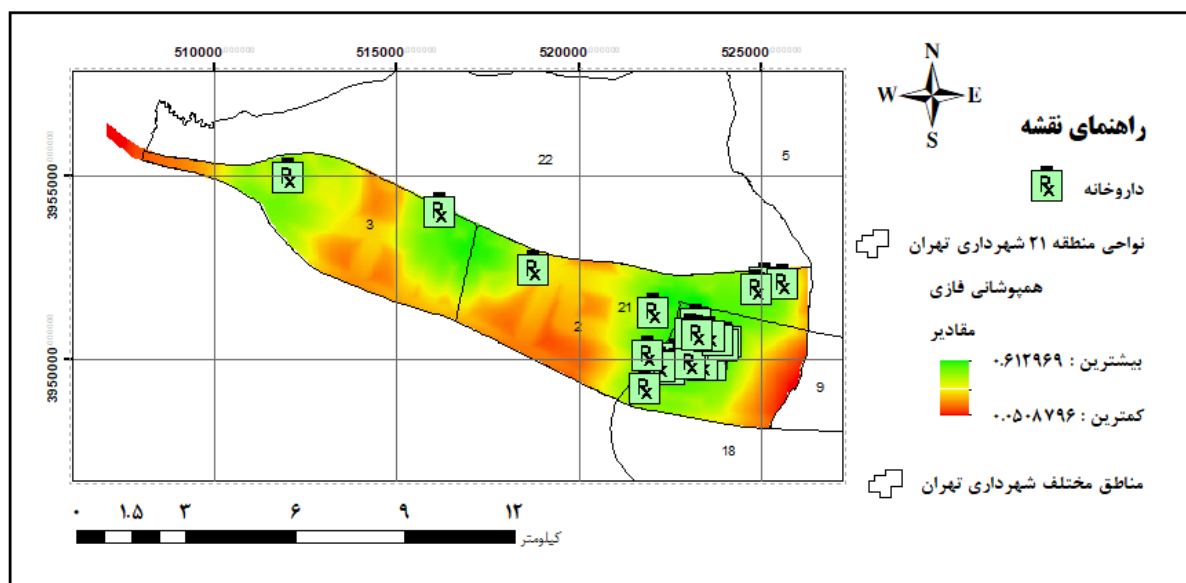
510000
515000
520000
525000
3955000
3950000
22
5
3
21
2
9
18
N
W
E
S
راهنمای نقشه
داروخانه
نواحی منطقه ۲۱ شهرداری تهران
همپوشانی فازی
مقادیر
بیشترین : ۰.۶۱۲۹۶۹
کمترین : ۰.۰۵۰۸۷۹۶
مناطق مختلف شهرداری تهران
۰ ۱.۵ ۳ ۶ ۹ ۱۲
کیلومتر